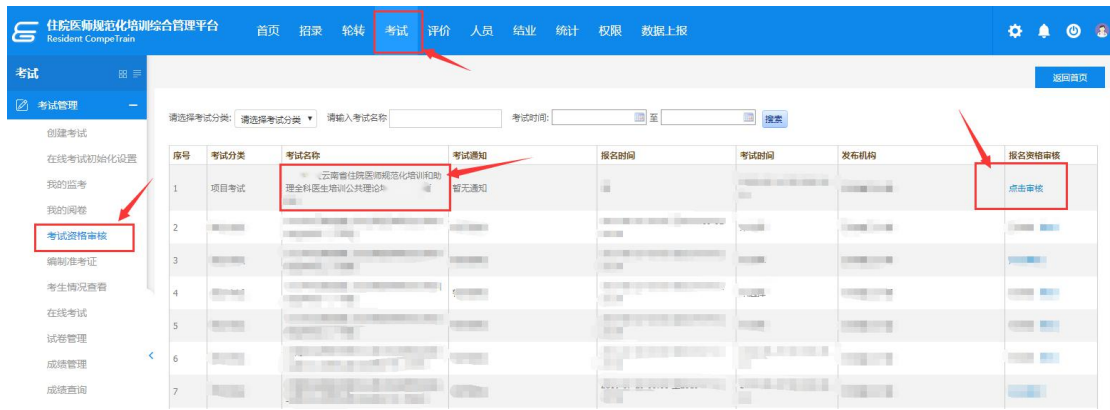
住院医师规范化培训综合管理平台
Resident CompeTrain

首页 招录 轮转 考试 评价 人员 结业 统计 权限 数据上报

考试

考试管理

创建考试
在线考试初始化设置
我的监考
我的阅卷
考试资格审核
编制准考证
考生情况查看
在线考试
试卷管理
成绩管理
成绩查询

返回首页

请选择考试分类: 请选择考试分类 请输入考试名称 考试时间: 至 搜索

| 序号 | 考试分类 | 考试名称 | 考试通知 | 报名时间 | 考试时间 | 发布机构 | 报名资格审核 |
|---|---|---|---|---|---|---|---|
| 1 | 项目考试 | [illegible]云南省住院医师规范化培训和助理全科医生培训公共理论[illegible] | 暂无通知 | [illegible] | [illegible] | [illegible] | 点击审核 |
| 2 | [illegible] | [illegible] | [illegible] | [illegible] | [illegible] | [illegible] | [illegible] |
| 3 | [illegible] | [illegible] | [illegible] | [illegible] | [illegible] | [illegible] | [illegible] |
| 4 | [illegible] | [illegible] | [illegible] | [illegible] | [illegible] | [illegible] | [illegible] |
| 5 | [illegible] | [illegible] | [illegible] | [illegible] | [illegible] | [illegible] | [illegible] |
| 6 | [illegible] | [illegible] | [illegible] | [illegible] | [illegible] | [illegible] | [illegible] |
| 7 | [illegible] | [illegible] | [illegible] | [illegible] | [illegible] | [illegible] | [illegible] |